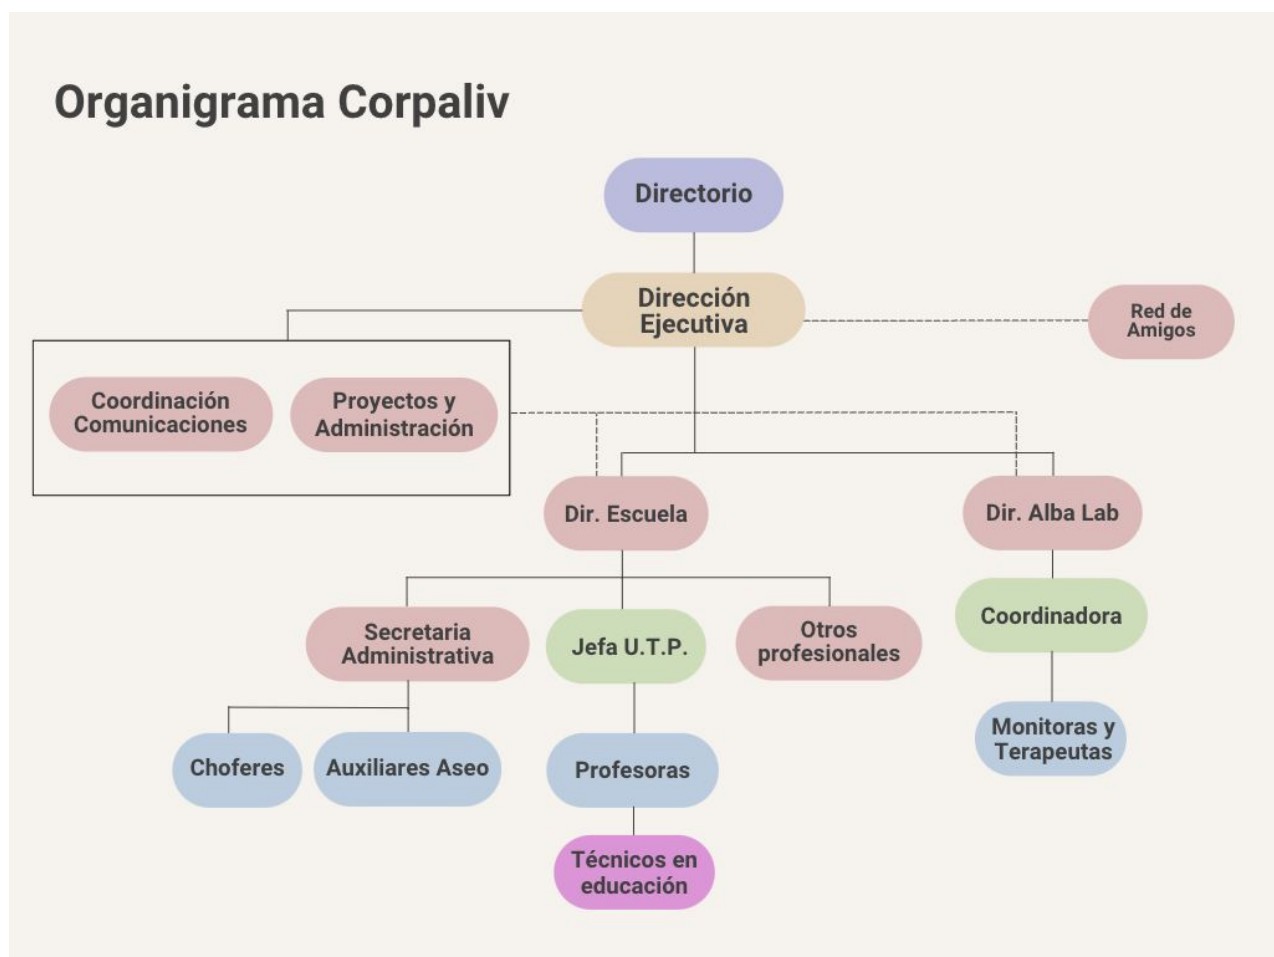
Organigrama Corpaliv

Directorio

Dirección Ejecutiva

Red de Amigos

Coordinación Comunicaciones

Proyectos y Administración

Dir. Escuela

Dir. Alba Lab

Secretaria Administrativa

Jefa U.T.P.

Otros profesionales

Coordinadora

Choferes

Auxiliares Aseo

Profesoras

Monitoras y Terapeutas

Técnicos en educación